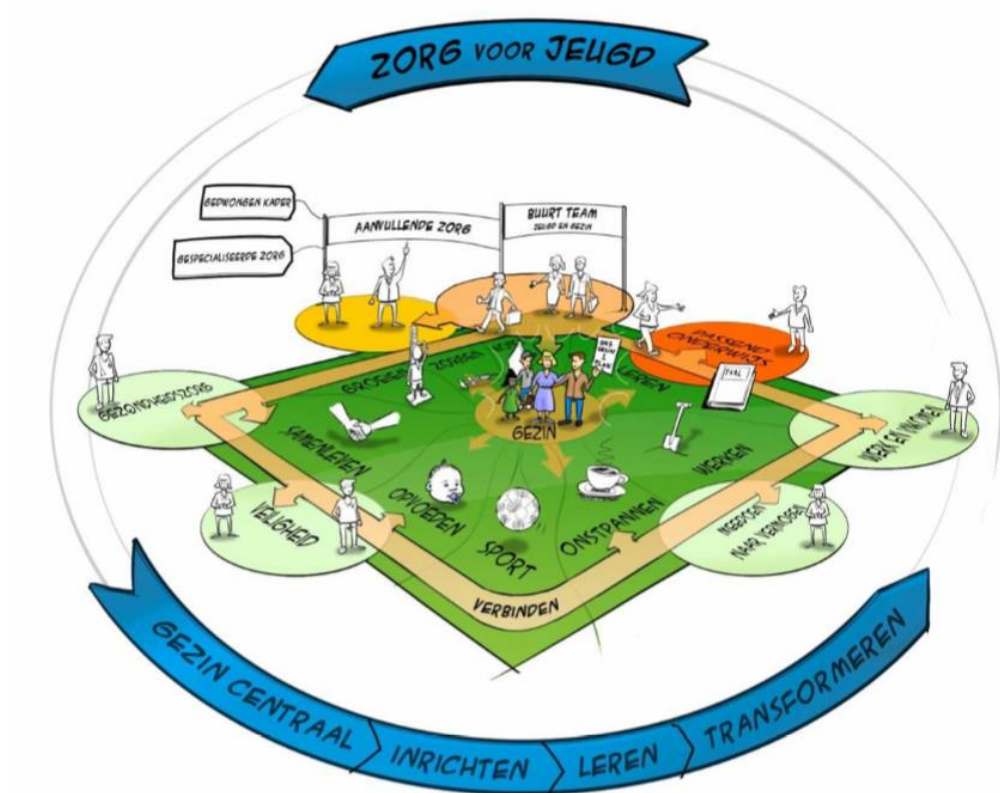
ZORG VOOR JEUGD

GEDWONGEN KADER

GESPECIALISEERDE ZORG

AANVULLENDE ZORG

BUURT TEAM
JEUGD EN GEZIN

PASSEND ONDERWIJS

GEZONDHEIDSZORG

GROEIEN

ZELFREDZAAMHEID

LEREN

ONS PLAN

GEZIN

SAMENLEVEN

WERKEN

WERK EN INKOMEN

VEILIGHEID

OPVOEDEN

SPORT

ONTSPANNEN

NAAR VERMOGEN

VERBINDEN

GEZIN CENTRAAL

INRICHTEN

LEREN

TRANSFORMEREN